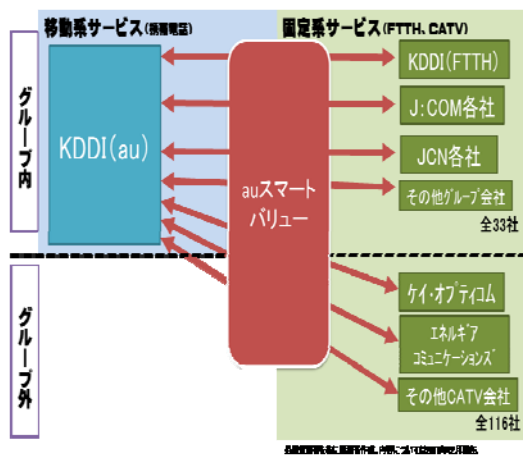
移動系サービス(携帯電話)

固定系サービス(FTTH、CATV)

グループ内

KDDI(au)

auスマートバリュー

KDDI(FTTH)

J:COM各社

JCN各社

その他グループ会社

全33社

グループ外

ケイ・オプティコム

エネルギアコミュニケーションズ

その他CATV会社

全116社

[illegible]